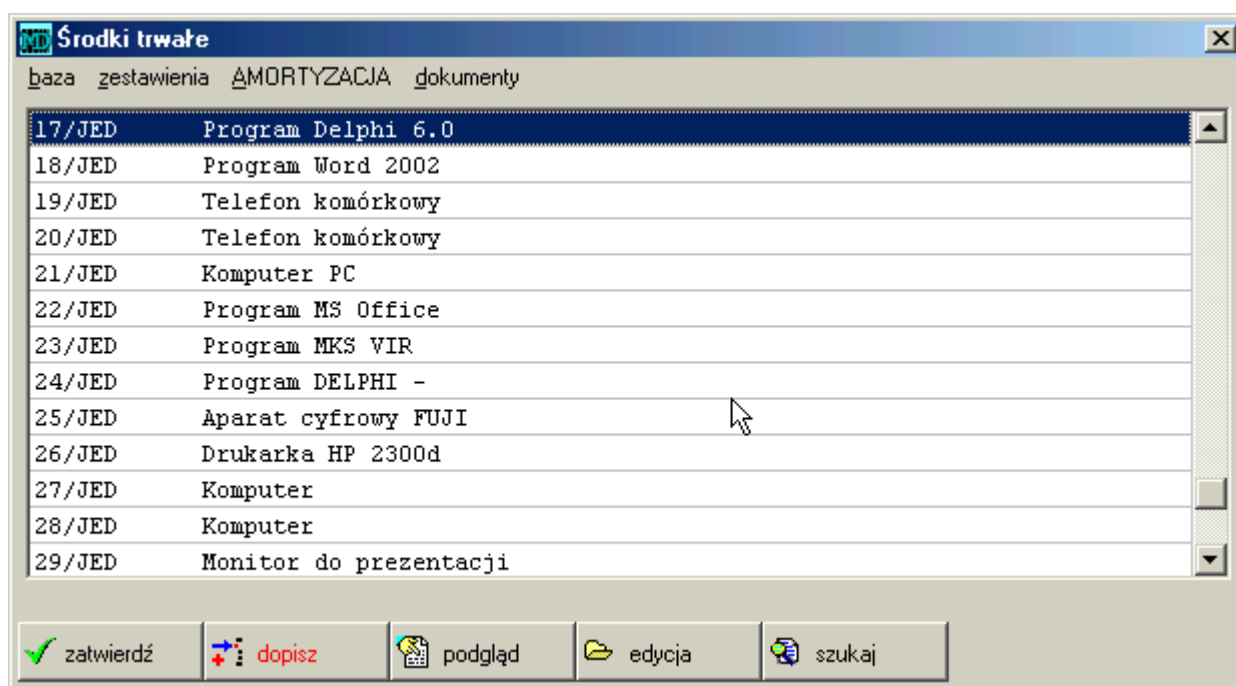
MD Środki trwałe

baza zestawienia AMORTYZACJA dokumenty

| | |
|---|---|
| 17/JED | Program Delphi 6.0 |
| 18/JED | Program Word 2002 |
| 19/JED | Telefon komórkowy |
| 20/JED | Telefon komórkowy |
| 21/JED | Komputer PC |
| 22/JED | Program MS Office |
| 23/JED | Program MKS VIR |
| 24/JED | Program DELPHI - |
| 25/JED | Aparat cyfrowy FUJI |
| 26/JED | Drukarka HP 2300d |
| 27/JED | Komputer |
| 28/JED | Komputer |
| 29/JED | Monitor do prezentacji |

zatwierdź dopisz podgląd edycja szukaj